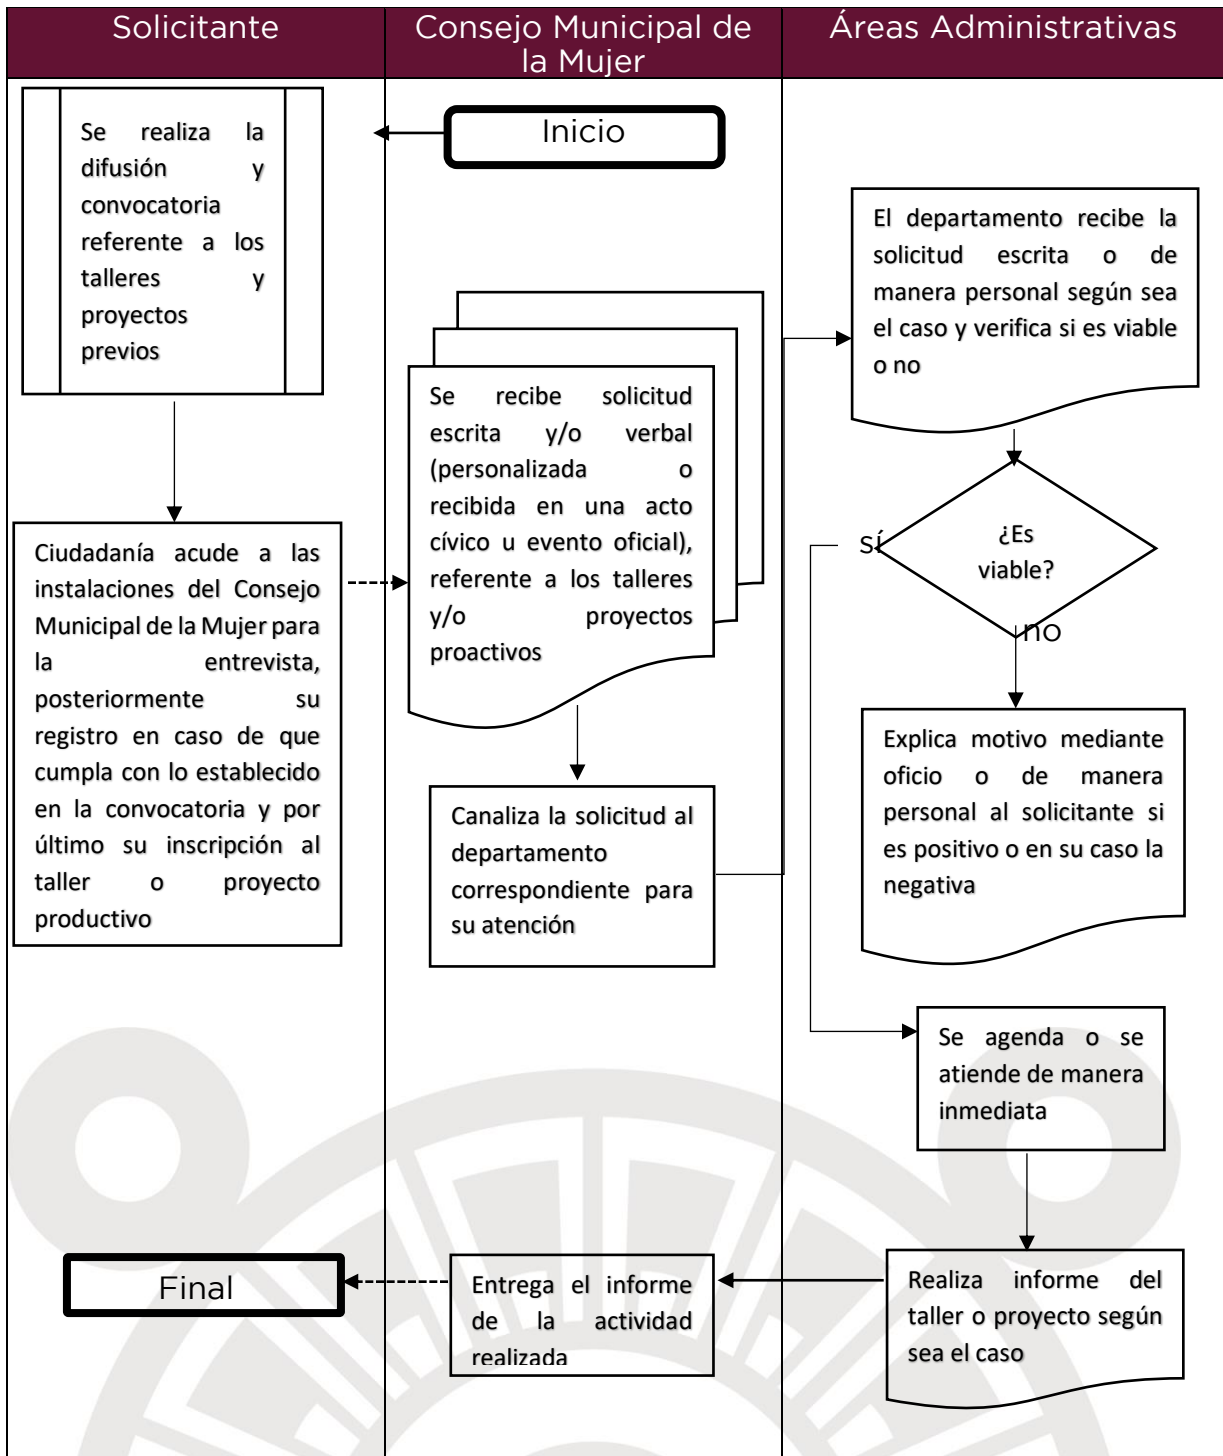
| Solicitante | Consejo Municipal de la Mujer | Áreas Administrativas |
|---|---|---|

Inicio

Se realiza la difusión y convocatoria referente a los talleres y proyectos previos

El departamento recibe la solicitud escrita o de manera personal según sea el caso y verifica si es viable o no

Se recibe solicitud escrita y/o verbal (personalizada o recibida en una acto cívico u evento oficial), referente a los talleres y/o proyectos proactivos

¿Es viable?

sí

no

Ciudadanía acude a las instalaciones del Consejo Municipal de la Mujer para la entrevista, posteriormente su registro en caso de que cumpla con lo establecido en la convocatoria y por último su inscripción al taller o proyecto productivo

Explica motivo mediante oficio o de manera personal al solicitante si es positivo o en su caso la negativa

Canaliza la solicitud al departamento correspondiente para su atención

Se agenda o se atiende de manera inmediata

Final

Entrega el informe de la actividad realizada

Realiza informe del taller o proyecto según sea el caso